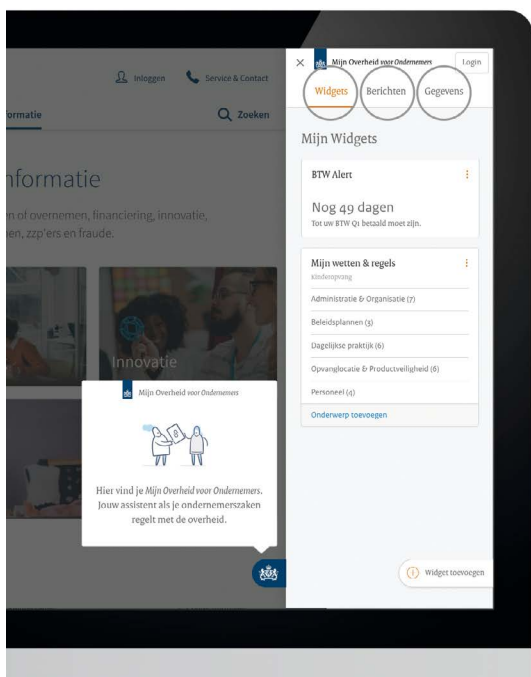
Inloggen Service & Contact

formatie

Zoeken

nformatie

n of overnemen, financiering, innovatie, nen, zzp'ers en fraude.

Innovatie

Mijn Overheid voor Ondernemers

Hier vind je Mijn Overheid voor Ondernemers. Jouw assistent als je ondernemerszaken regelt met de overheid.

×

Mijn Overheid voor Ondernemers

Login

Widgets

Berichten

Gegevens

Mijn Widgets

BTW Alert

Nog 49 dagen

Tot uw BTW Q1 betaald moet zijn.

Mijn wetten & regels

Kinderopvang

Administratie & Organisatie (7)

Beleidsplannen (3)

Dagelijkse praktijk (6)

Opvanglocatie & Productveiligheid (6)

Personeel (4)

Onderwerp toevoegen

Widget toevoegen